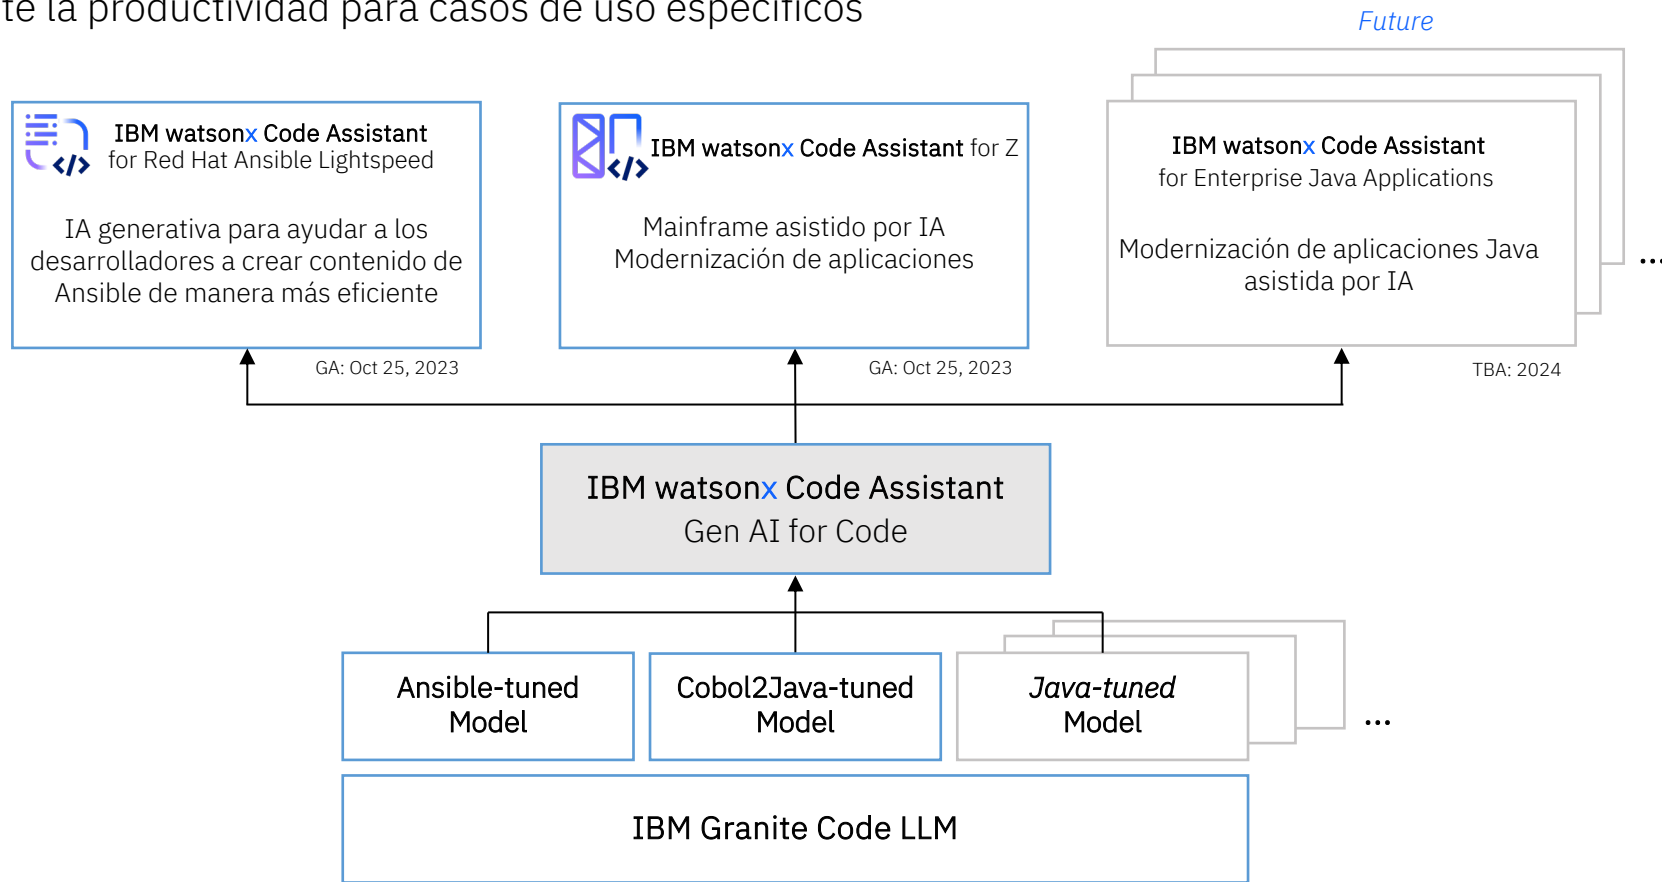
te la productividad para casos de uso específicos

Future

IBM watsonx Code Assistant for Red Hat Ansible Lightspeed

IA generativa para ayudar a los desarrolladores a crear contenido de Ansible de manera más eficiente

GA: Oct 25, 2023

IBM watsonx Code Assistant for Z

Mainframe asistido por IA Modernización de aplicaciones

GA: Oct 25, 2023

IBM watsonx Code Assistant for Enterprise Java Applications

Modernización de aplicaciones Java asistida por IA

TBA: 2024

...

IBM watsonx Code Assistant
Gen AI for Code

Ansible-tuned Model

Cobol2Java-tuned Model

Java-tuned Model

...

IBM Granite Code LLM